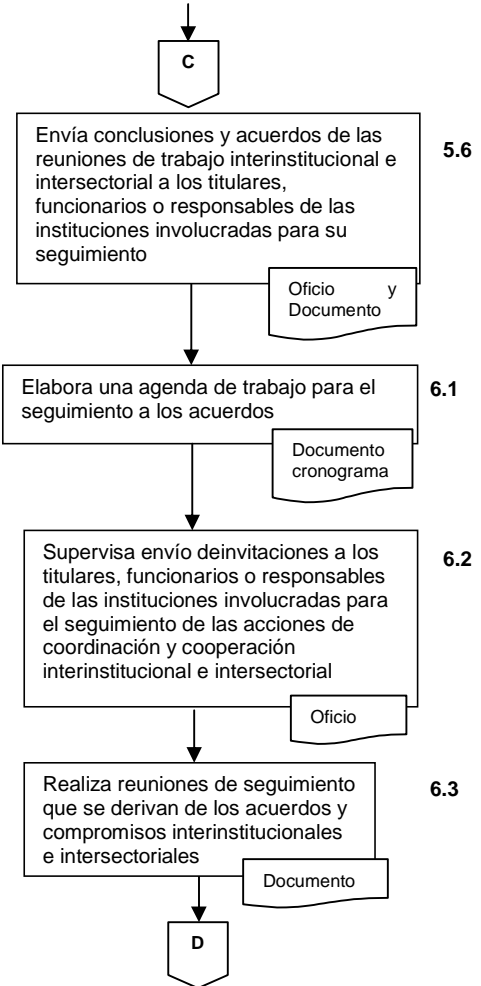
C

Envía conclusiones y acuerdos de las reuniones de trabajo interinstitucional e intersectorial a los titulares, funcionarios o responsables de las instituciones involucradas para su seguimiento

5.6

Oficio y Documento

Elabora una agenda de trabajo para el seguimiento a los acuerdos

6.1

Documento cronograma

Supervisa envío deinvitaciones a los titulares, funcionarios o responsables de las instituciones involucradas para el seguimiento de las acciones de coordinación y cooperación interinstitucional e intersectorial

6.2

Oficio

Realiza reuniones de seguimiento que se derivan de los acuerdos y compromisos interinstitucionales e intersectoriales

6.3

Documento

D